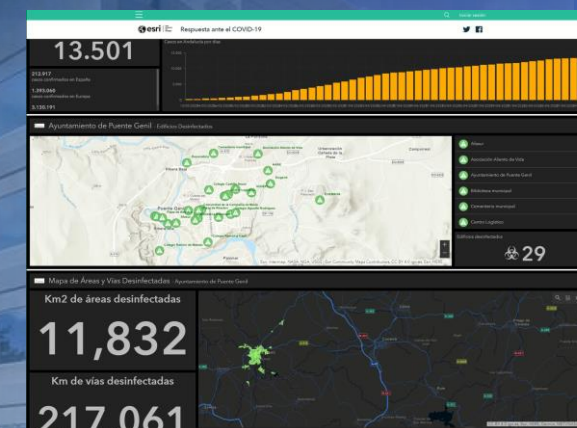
esri | Respuesta ante el COVID-19

13.501

212.917
casos confirmados en España

1.395.066
casos confirmados en Europa

3.130.191

Casos en Andalucía por días

Ayuntamiento de Puente Genil · Edificios Desinfectados

Puente Genil

Albaur

Asociación Alberto de Vida

Ayuntamiento de Puente Genil

Biblioteca municipal

Cementerio municipal

Centro Logístico

Edificios desinfectados

29

Mapa de Áreas y Vías Desinfectadas · Ayuntamiento de Puente Genil

Km2 de áreas desinfectadas

11,832

Km de vías desinfectadas

217,061